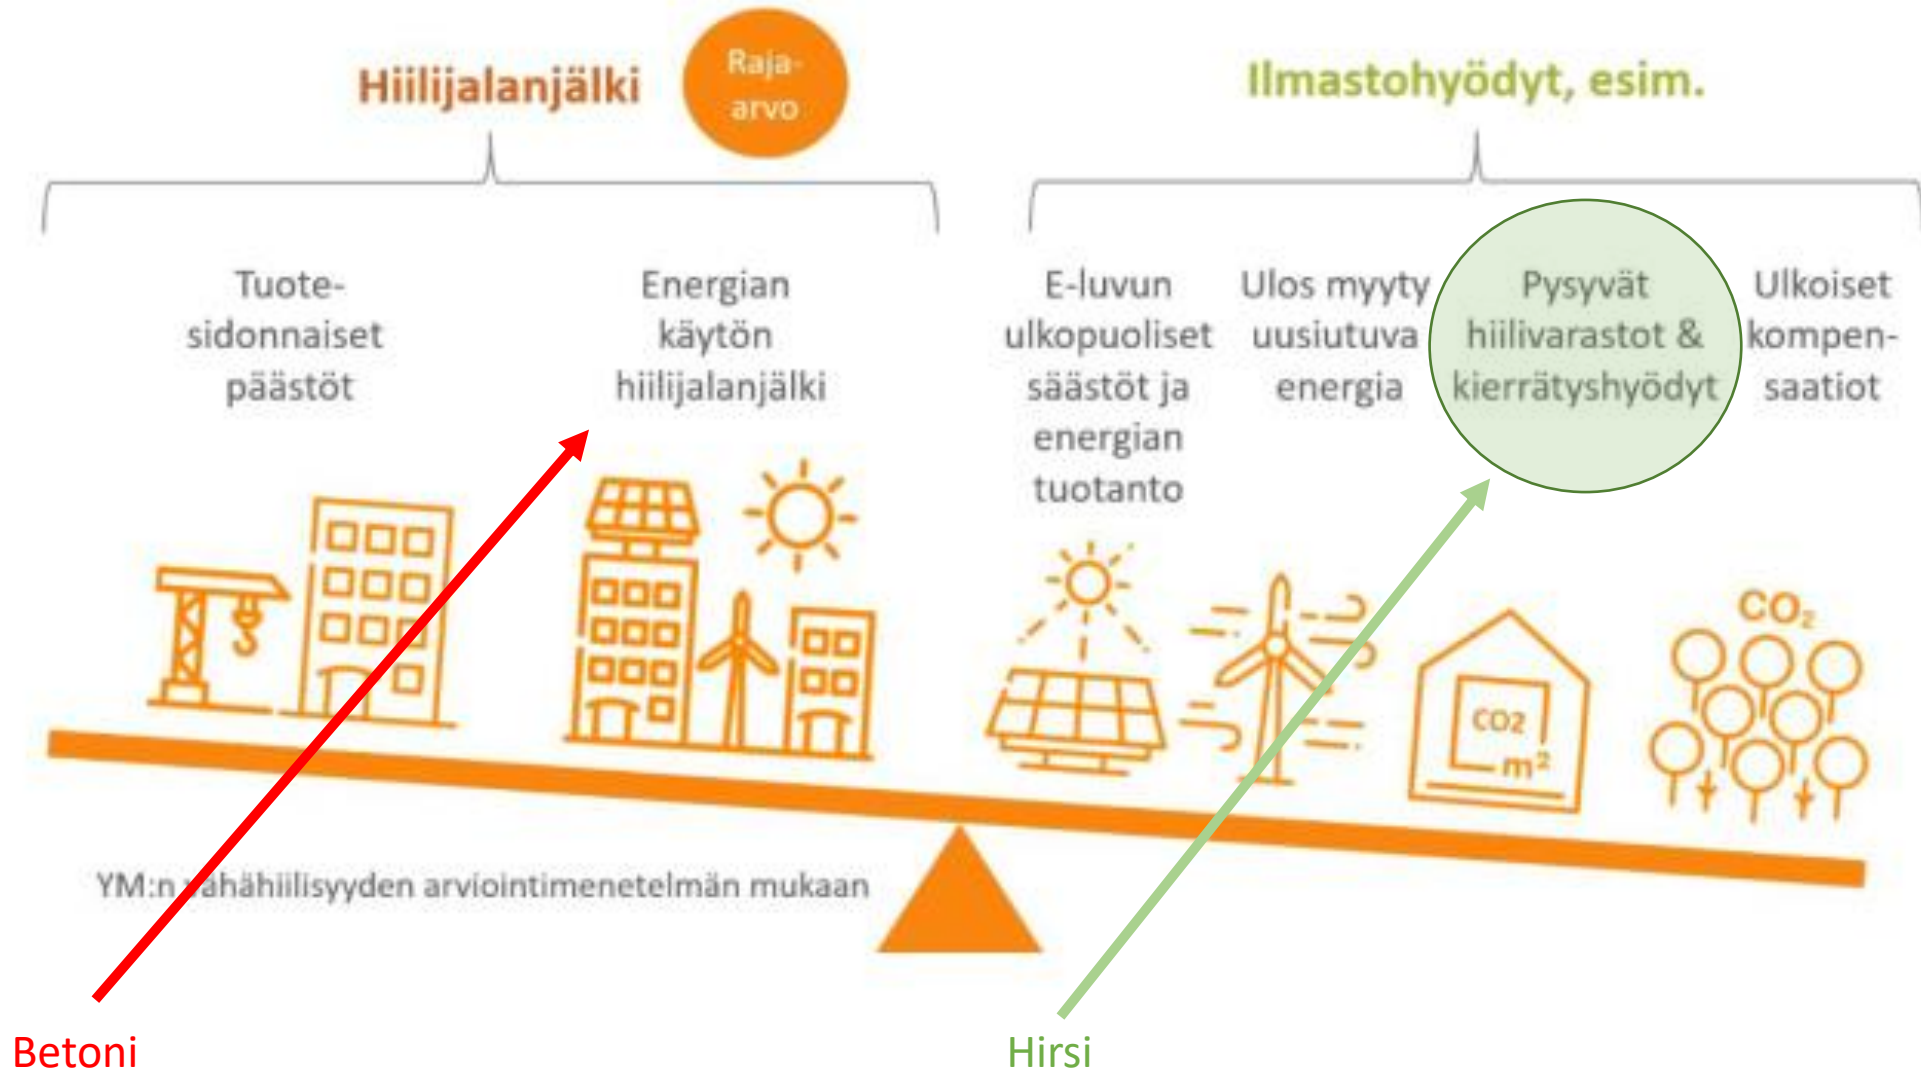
Hiilijalanjälki

Raja-arvo

Ilmastohyödyt, esim.

Tuote-sidonnaiset päästöt

Energian käytön hiilijalanjälki

E-luvun ulkopuoliset säästöt ja energian tuotanto

Ulos myyty uusiutuva energia

Pysyvät hiilivarastot & kierrätyshyödyt

Ulkoiset kompensaatiot

$CO_2$

$CO_2$
$m^2$

YM:n vähähiilisyyden arviointimenetelmän mukaan

Betoni

Hirsi